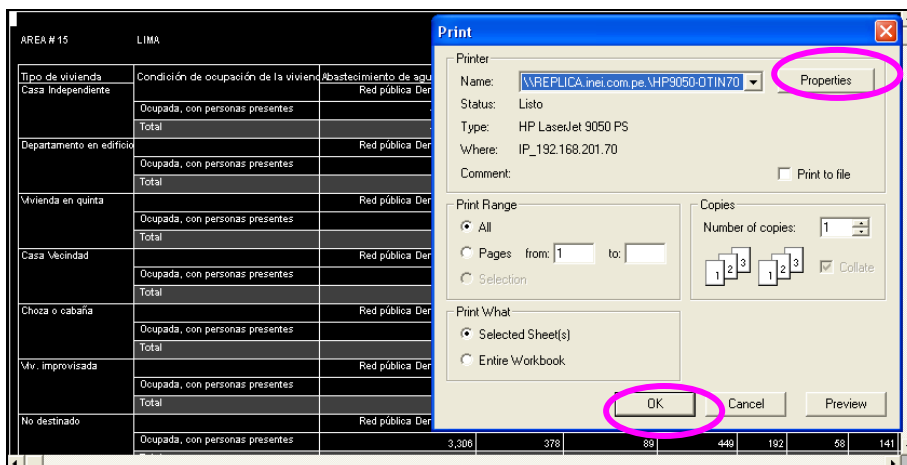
AREA # 15 LIMA

Tipo de vivienda | Condición de ocupación de la vivienda | Abastecimiento de agu

Casa Independiente | | Red pública Den
| Ocupada, con personas presentes |
| Total |
Departamento en edificio | | Red pública Den
| Ocupada, con personas presentes |
| Total |
Vivienda en quinta | | Red pública Den
| Ocupada, con personas presentes |
| Total |
Casa Vecindad | | Red pública Den
| Ocupada, con personas presentes |
| Total |
Choza o cabaña | | Red pública Den
| Ocupada, con personas presentes |
| Total |
Viv. improvisada | | Red pública Den
| Ocupada, con personas presentes |
| Total |
No destinado | | Red pública Den
| Ocupada, con personas presentes | 3,306 378 89 449 192 58 141

Print

Printer
Name: \\REPLICA.inei.com.pe\HP9050-OTIN70
Properties
Status: Listo
Type: HP LaserJet 9050 PS
Where: IP_192.168.201.70
Comment:
Print to file

Print Range
All
Pages from: 1 to:
Selection

Copies
Number of copies: 1
Collate

Print What
Selected Sheet(s)
Entire Workbook

OK
Cancel
Preview